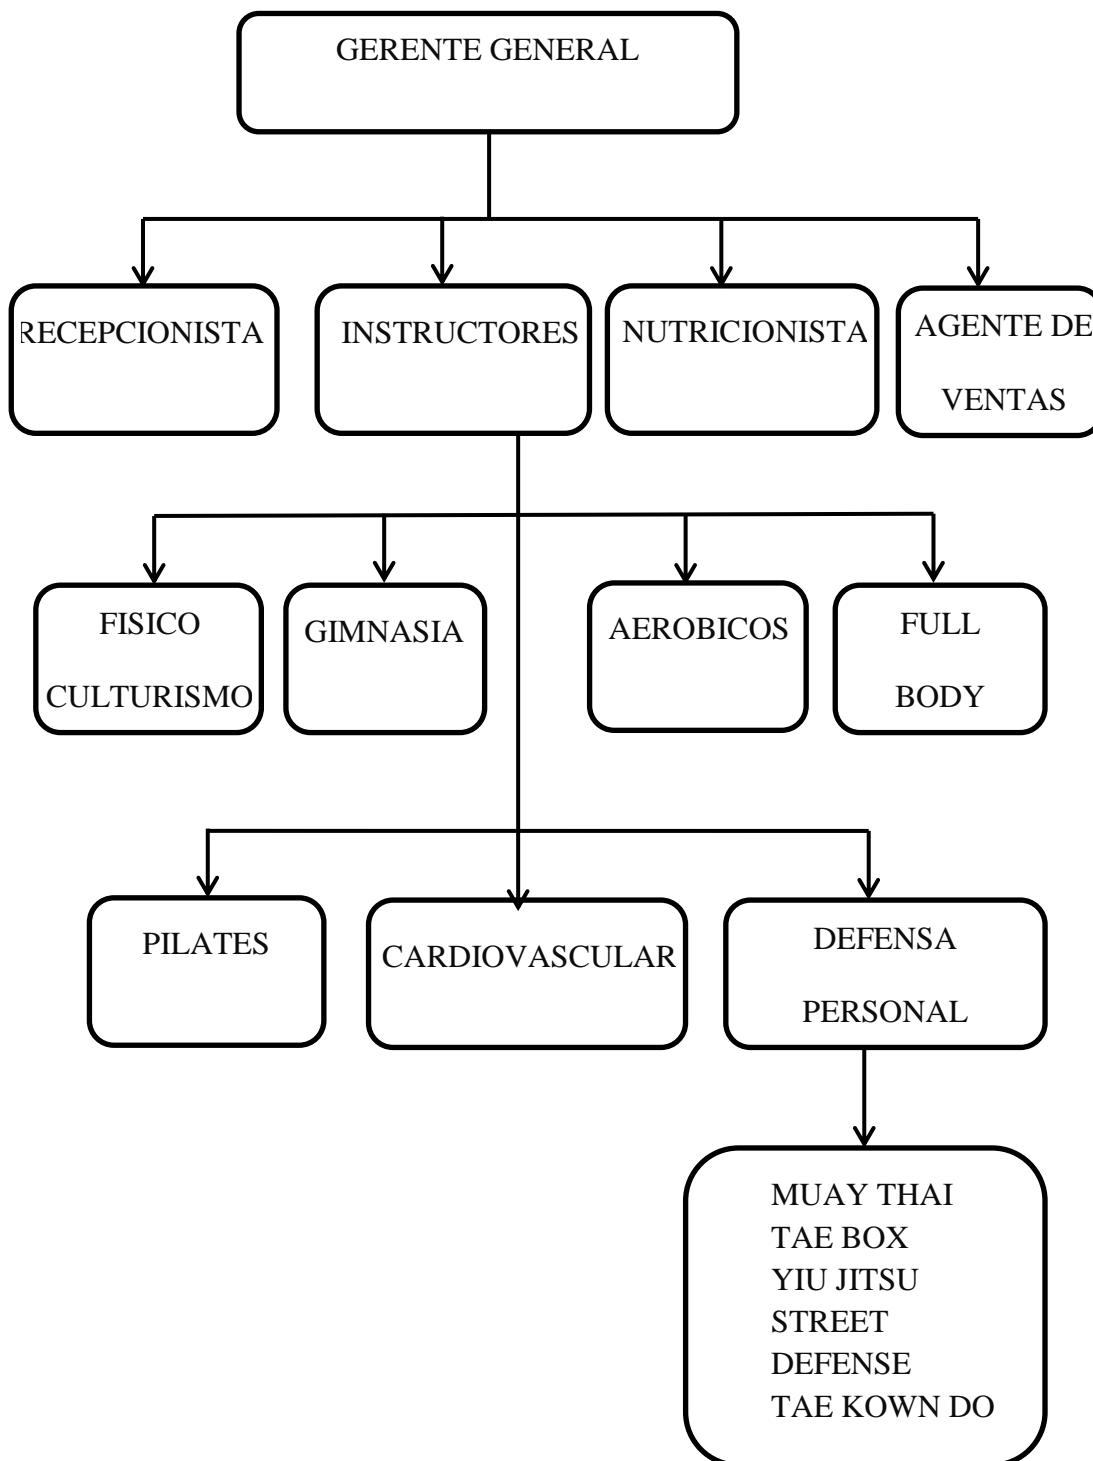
GERENTE GENERAL

RECEPCIONISTA

INSTRUCTORES

NUTRICIONISTA

AGENTE DE VENTAS

FISICO CULTURISMO

GIMNASIA

AEROBICOS

FULL BODY

PILATES

CARDIOVASCULAR

DEFENSA PERSONAL

MUAY THAI
TAE BOX
YIU JITSU
STREET DEFENSE
TAE KOWN DO